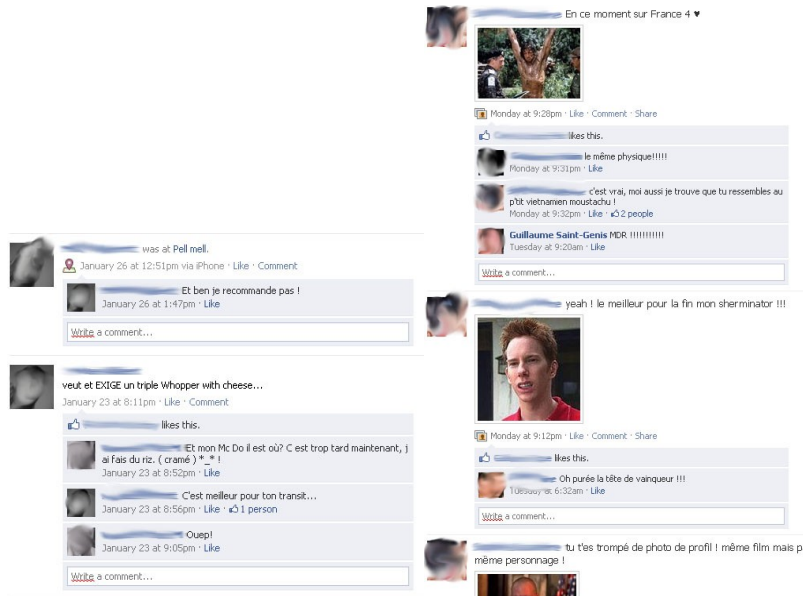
was at Pell mell.
January 26 at 12:51pm via iPhone · Like · Comment

Et ben je recommande pas !
January 26 at 1:47pm · Like

Write a comment...

veut et EXIGE un triple Whopper with cheese...
January 23 at 8:11pm · Like · Comment

likes this.

Et mon Mc Do il est où? C est trop tard maintenant, j ai fais du riz. ( cramé ) *_* !
January 23 at 8:52pm · Like

C'est meilleur pour ton transit...
January 23 at 8:56pm · Like · 1 person

Ouep!
January 23 at 9:05pm · Like

Write a comment...

En ce moment sur France 4 ♥

Monday at 9:28pm · Like · Comment · Share

likes this.

le même physique!!!!!
Monday at 9:31pm · Like

c'est vrai, moi aussi je trouve que tu ressembles au p'tit vietnamien moustachu !
Monday at 9:32pm · Like · 2 people

Guillaume Saint-Genis MDR !!!!!!!!!!!
Tuesday at 9:20am · Like

Write a comment...

yeah ! le meilleur pour la fin mon sherminator !!!

Monday at 9:12pm · Like · Comment · Share

likes this.

Oh purée la tête de vainqueur !!!
Tuesday at 6:32am · Like

Write a comment...

tu t'es trompé de photo de profil ! même film mais p même personnage !